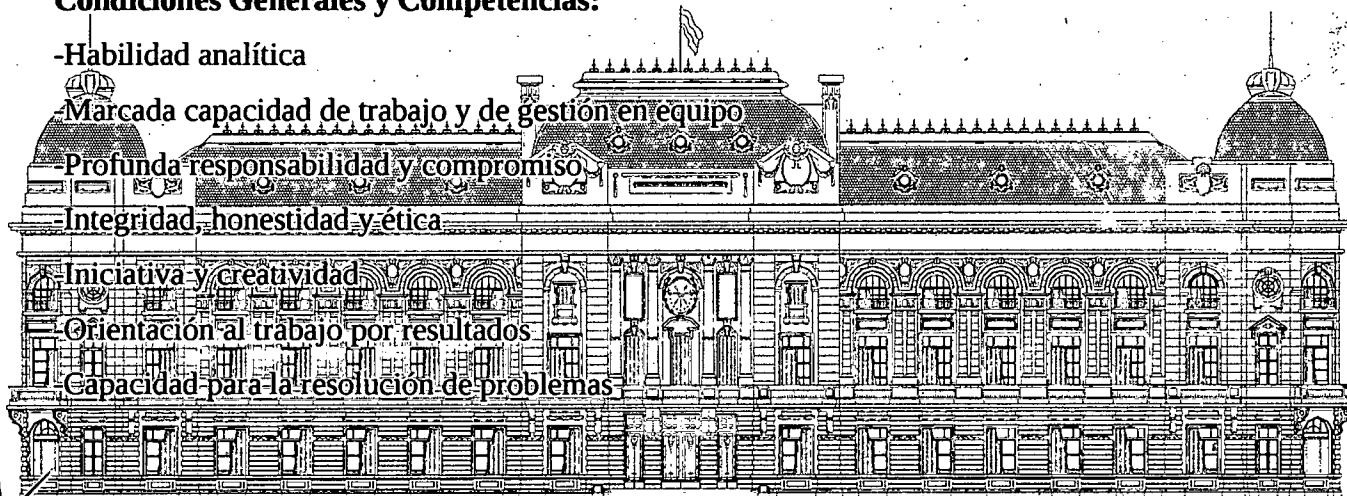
Condiciones Generales y Competencias:

-Habilidad analítica

-Marcada capacidad de trabajo y de gestión en equipo

-Profunda responsabilidad y compromiso

-Integridad, honestidad y ética

-Iniciativa y creatividad

-Orientación al trabajo por resultados

-Capacidad para la resolución de problemas